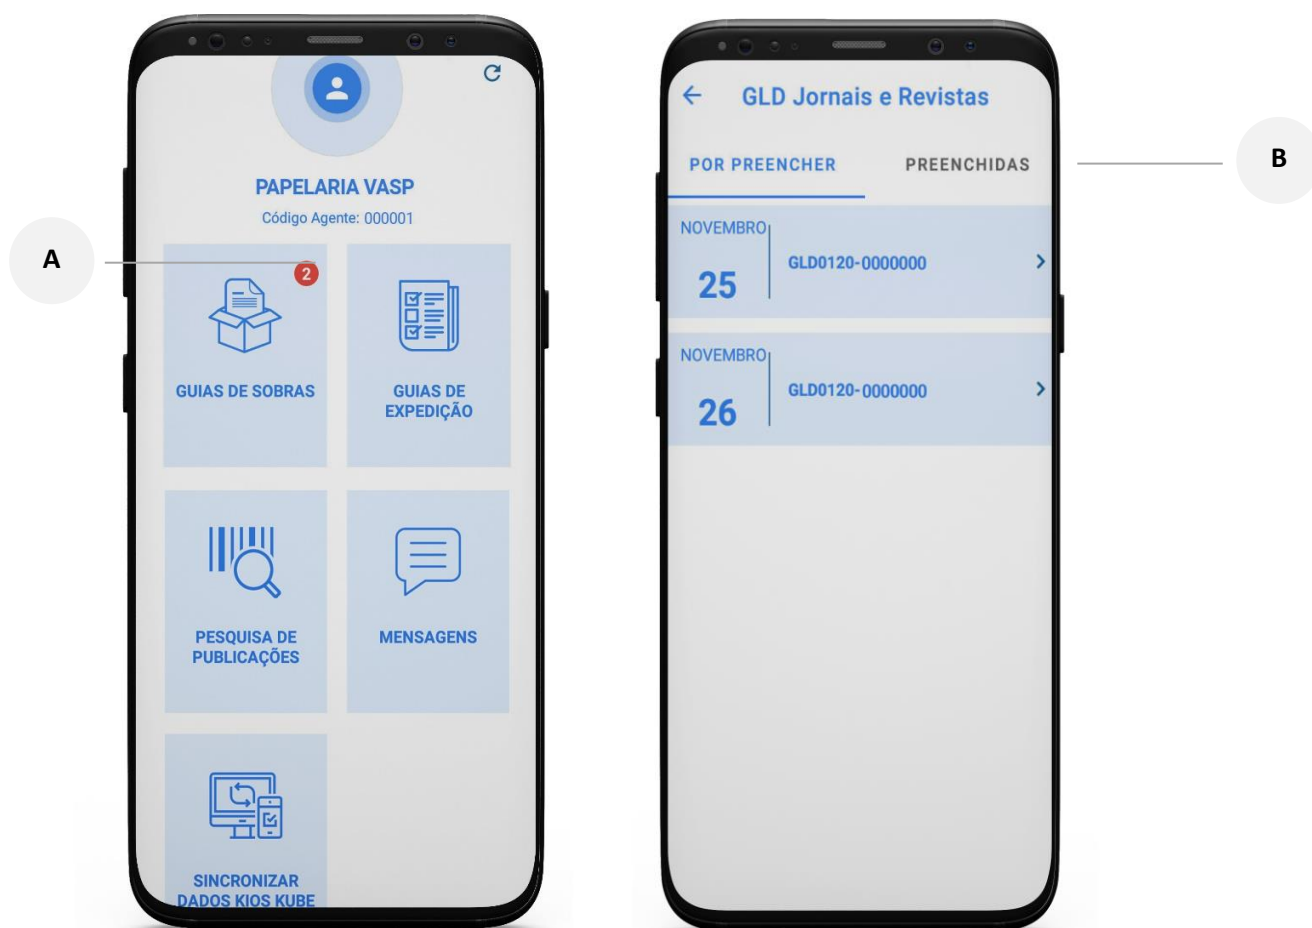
PAPELARIA VASP
Código Agente: 000001

A

2

GUIAS DE SOBRAS

GUIAS DE EXPEDIÇÃO

PESQUISA DE PUBLICAÇÕES

MENSAGENS

SINCRONIZAR DADOS KIOS KUBE

GLD Jornais e Revistas

POR PREENCHER

PREENCHIDAS

B

NOVEMBRO
25
GLD0120-0000000

NOVEMBRO
26
GLD0120-0000000